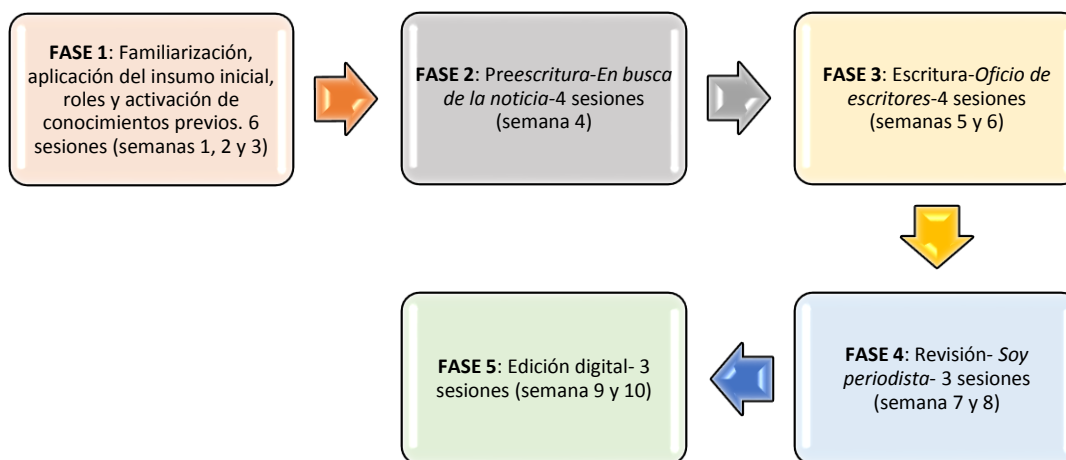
**FASE 1**: Familiarización, aplicación del insumo inicial, roles y activación de conocimientos previos. 6 sesiones (semanas 1, 2 y 3)

**FASE 2**: Preescritura-*En busca de la noticia*-4 sesiones (semana 4)

**FASE 3**: Escritura-*Oficio de escritores*-4 sesiones (semanas 5 y 6)

**FASE 4**: Revisión- *Soy periodista*- 3 sesiones (semana 7 y 8)

**FASE 5**: Edición digital- 3 sesiones (semana 9 y 10)